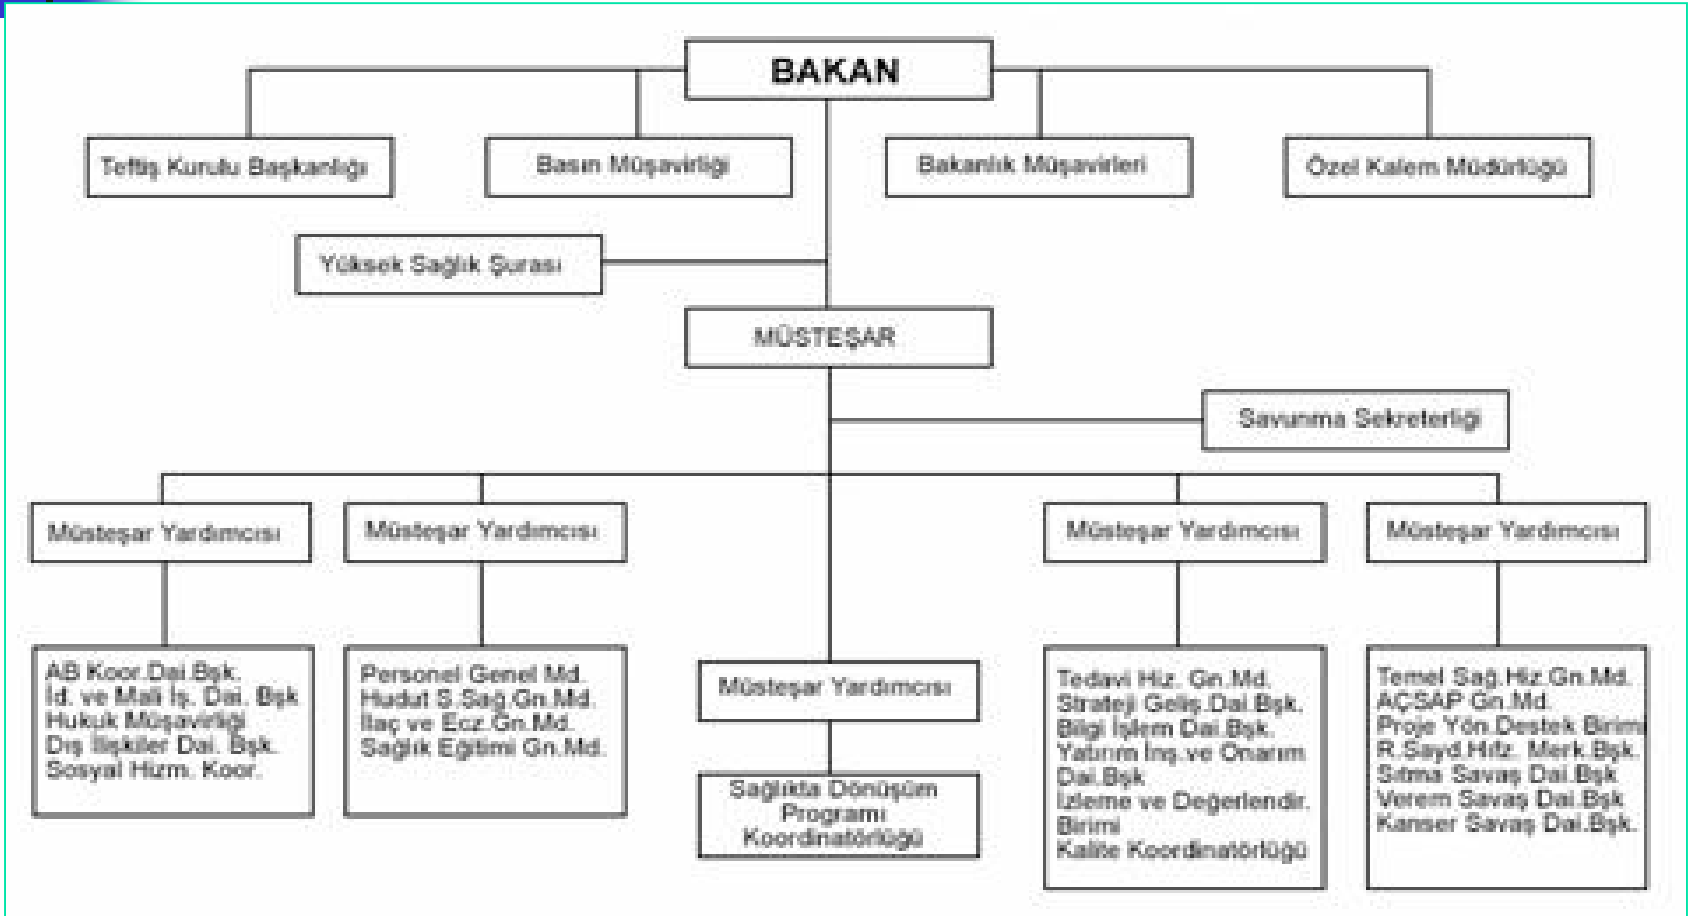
BAKAN

Teftiş Kurulu Başkanlığı

Basın Müşavirliği

Bakanlık Müşavirleri

Özel Kalem Müdürlüğü

Yüksek Sağlık Şurası

MÜSTEŞAR

Savunma Sekreterliği

Müsteşar Yardımcısı

Müsteşar Yardımcısı

Müsteşar Yardımcısı

Müsteşar Yardımcısı

AB Koor.Dai.Bşk.
İd. ve Mali İş. Dai. Bşk
Hukuk Müşavirliği
Dış İlişkiler Dai. Bşk.
Sosyal Hizm. Koor.

Personel Genel Md.
Hudut S.Sağ.Gn.Md.
İlaç ve Ecz.Gn.Md.
Sağlık Eğitimi Gn.Md.

Müsteşar Yardımcısı

Sağlıkta Dönüşüm Programı Koordinatörlüğü

Tedavi Hiz. Gn.Md.
Strateji Geliş.Dai.Bşk.
Bilgi İşlem Dai.Bşk.
Yatırım İnş.ve Onarım Dai.Bşk.
İzleme ve Değerlendir. Birimi
Kalite Koordinatörlüğü

Temel Sağ.Hiz.Gn.Md.
AÇSAP Gn.Md.
Proje Yön.Destek Birimi
R.Sayd.Hıfz. Merk.Bşk.
Sıtma Savaş Dai.Bşk
Verem Savaş Dai.Bşk
Kanser Savaş Dai.Bşk.